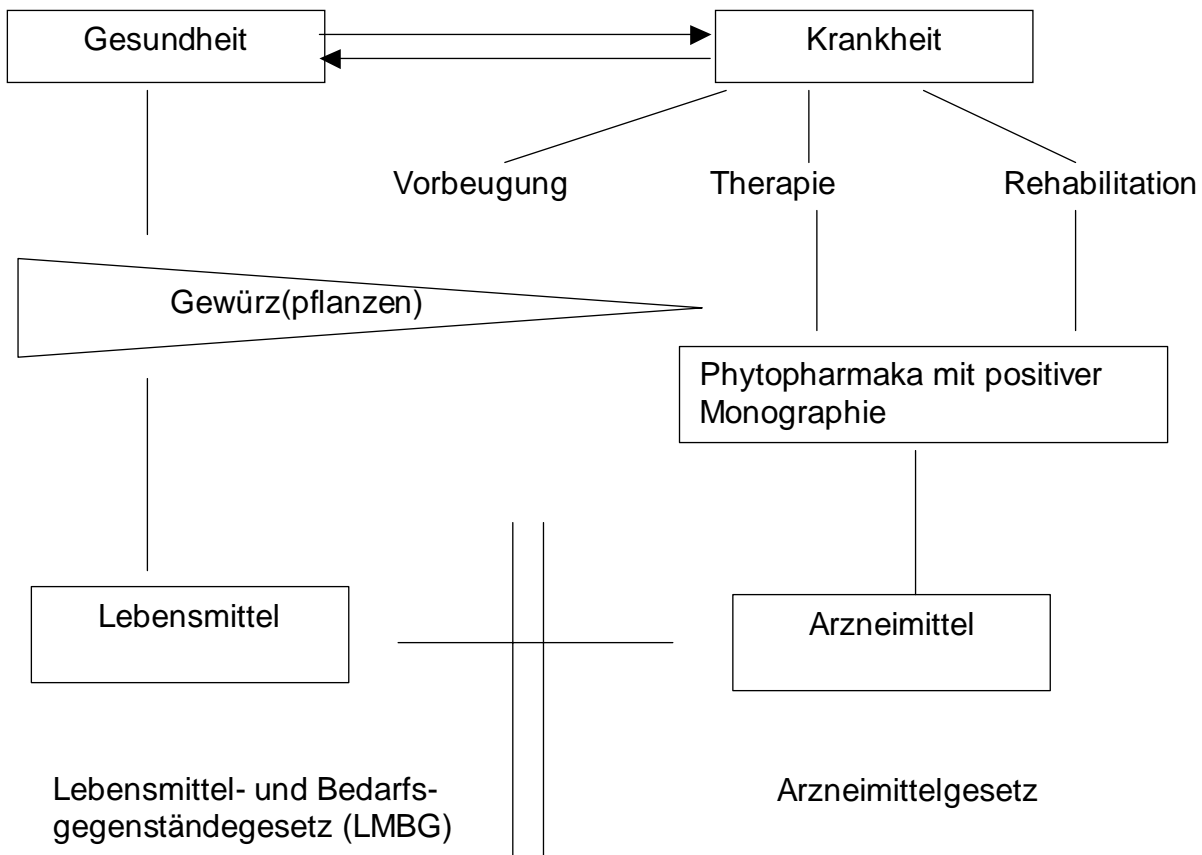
Gesundheit

Krankheit

Vorbeugung

Therapie

Rehabilitation

Gewürz(pflanzen)

Phytopharmaka mit positiver Monographie

Lebensmittel

Arzneimittel

Lebensmittel- und Bedarfsgegenständegesetz (LMBG)

Arzneimittelgesetz